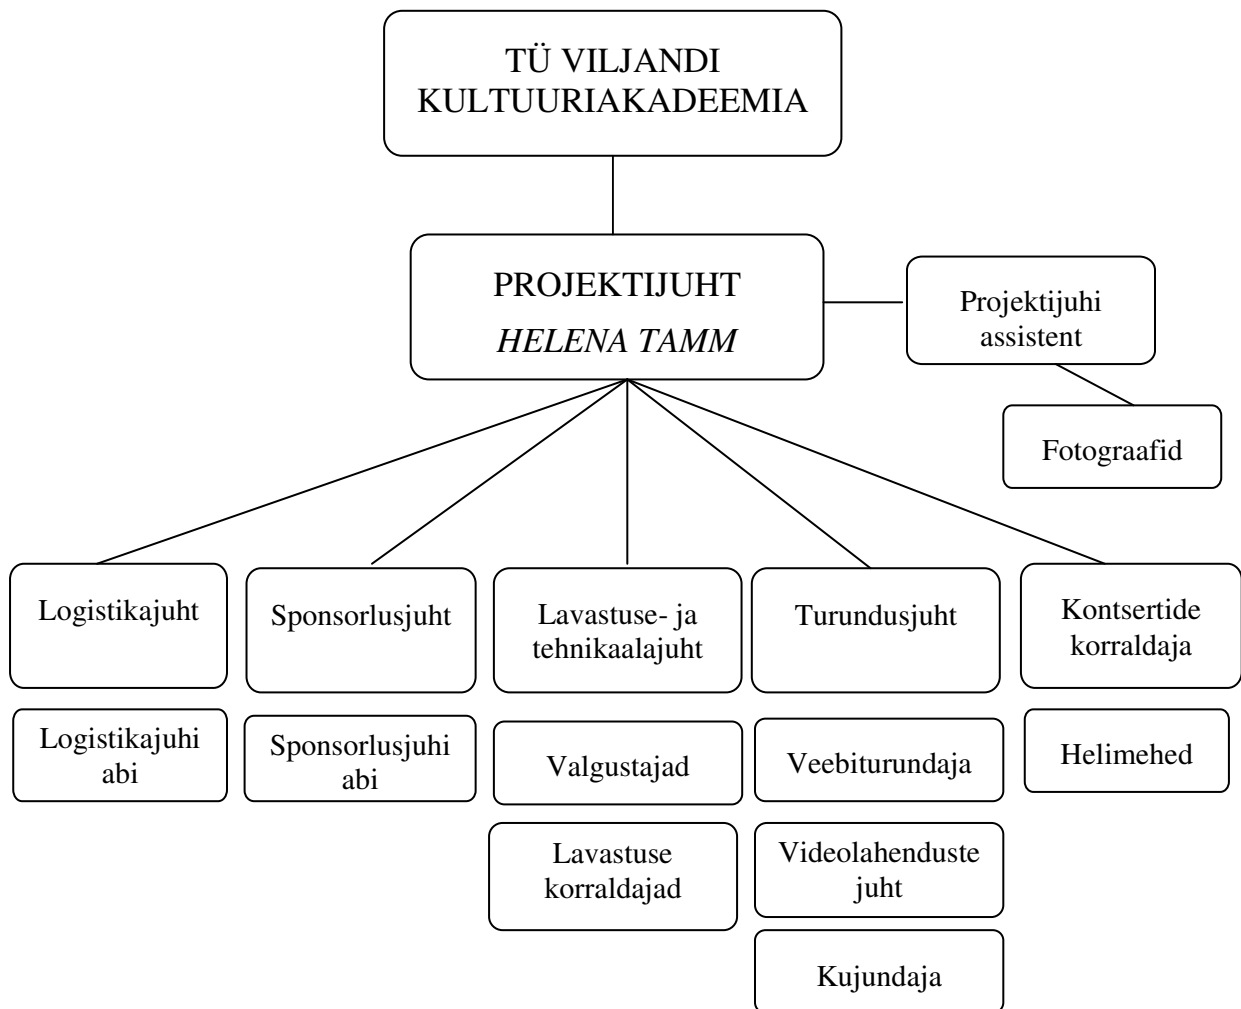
TÜ VILJANDI KULTUURIAKADEEMIA

PROJEKTIJUHT
*HELENA TAMM*

Projektijuhi assistent

Fotograafid

Logistikajuht

Logistikajuhi abi

Sponsorlusjuht

Sponsorlusjuhi abi

Lavastuse- ja tehnikaalajuht

Valgustajad

Lavastuse korraldajad

Turundusjuht

Veebiturundaja

Videolahenduste juht

Kujundaja

Kontsertide korraldaja

Helimehed